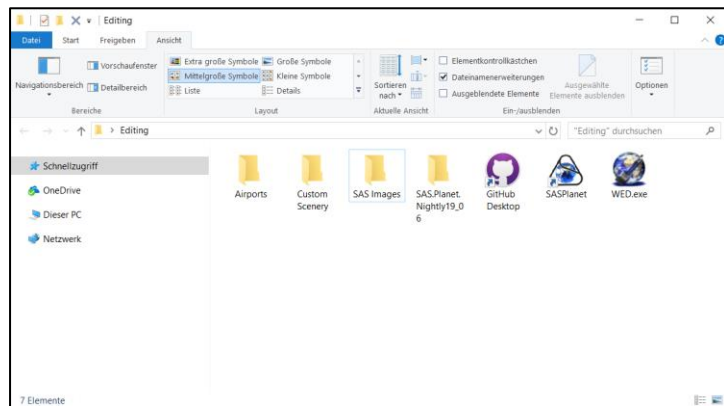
Editing

Datei Start Freigeben Ansicht

Navigationsbereich
Vorschaufenster
Detailbereich
Bereiche

Extra große Symbole
Große Symbole
Mittelgroße Symbole
Kleine Symbole
Liste
Details
Layout

Sortieren nach
Aktuelle Ansicht

Elementkontrollkästchen
Dateinamenerweiterungen
Ausgeblendete Elemente
Ausgewählte Elemente ausblenden
Ein-/ausblenden

Optionen

> Editing

"Editing" durchsuchen

Schnellzugriff
OneDrive
Dieser PC
Netzwerk

Airports
Custom Scenery
SAS Images
SAS.Planet.Nightly19_06
GitHub Desktop
SASPlanet
WED.exe

7 Elemente